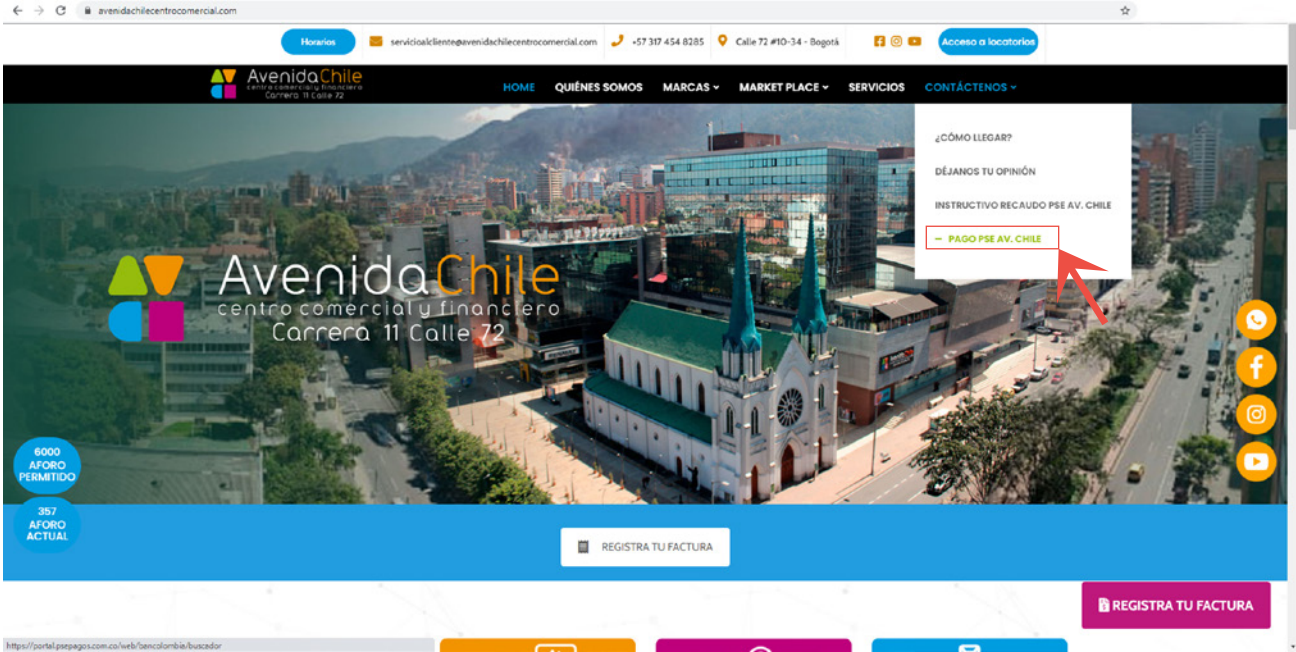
avenidachilecentrocomercial.com

Horarios servicioalcliente@avenidachilecentrocomercial.com +57 317 454 8285 Calle 72 #10-34 - Bogotá Acceso a locatarios

AvenidaChile centro comercial y financiero Carrera 11 Calle 72

HOME QUIÉNES SOMOS MARCAS MARKET PLACE SERVICIOS CONTÁCTENOS

¿CÓMO LLEGAR?
DÉJANOS TU OPINIÓN
INSTRUCTIVO RECAUDO PSE AV. CHILE
– PAGO PSE AV. CHILE

AvenidaChile
centro comercial y financiero
Carrera 11 Calle 72

6000 AFORO PERMITIDO

357 AFORO ACTUAL

REGISTRA TU FACTURA

REGISTRA TU FACTURA

https://portal.psepagos.com.co/web/bancolombia/buscador